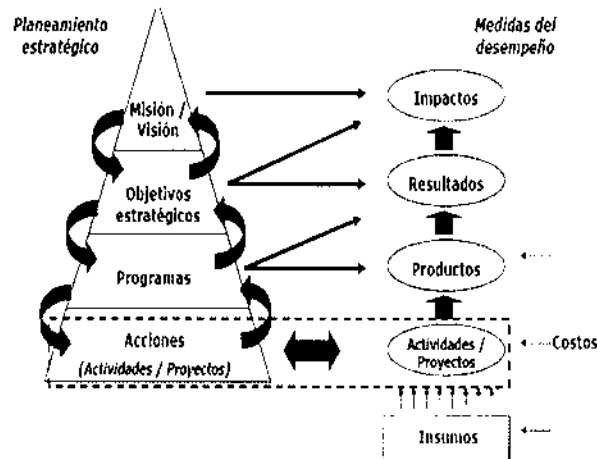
Planeamiento estratégico

Medidas del desempeño

Misión / Visión

Objetivos estratégicos

Programas

Acciones (Actividades / Proyectos)

Impactos

Resultados

Productos

Actividades / Proyectos

Costos

Insumos